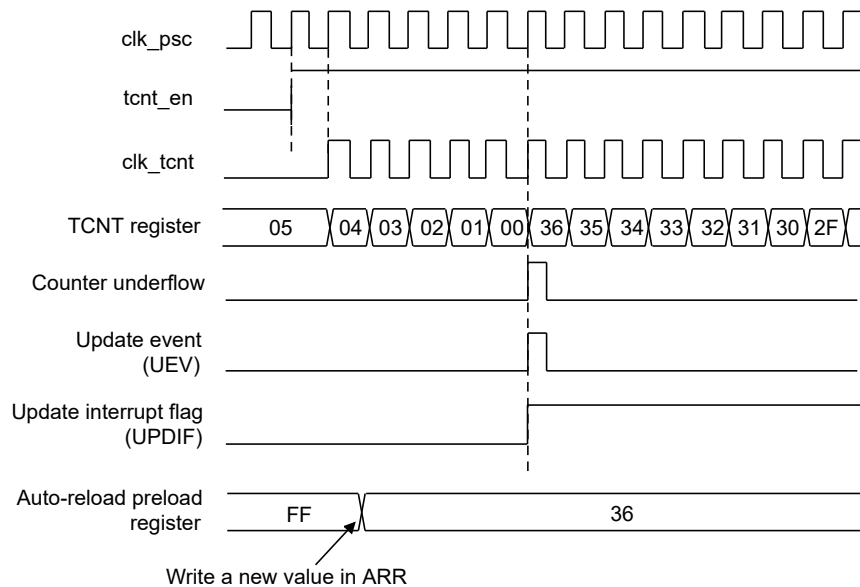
clk_psc

tcnt_en

clk_tcnt

TCNT register

05

04

03

02

01

00

36

35

34

33

32

31

30

2F

Counter underflow

Update event (UEV)

Update interrupt flag (UPDIF)

Auto-reload preload register

FF

36

Write a new value in ARR